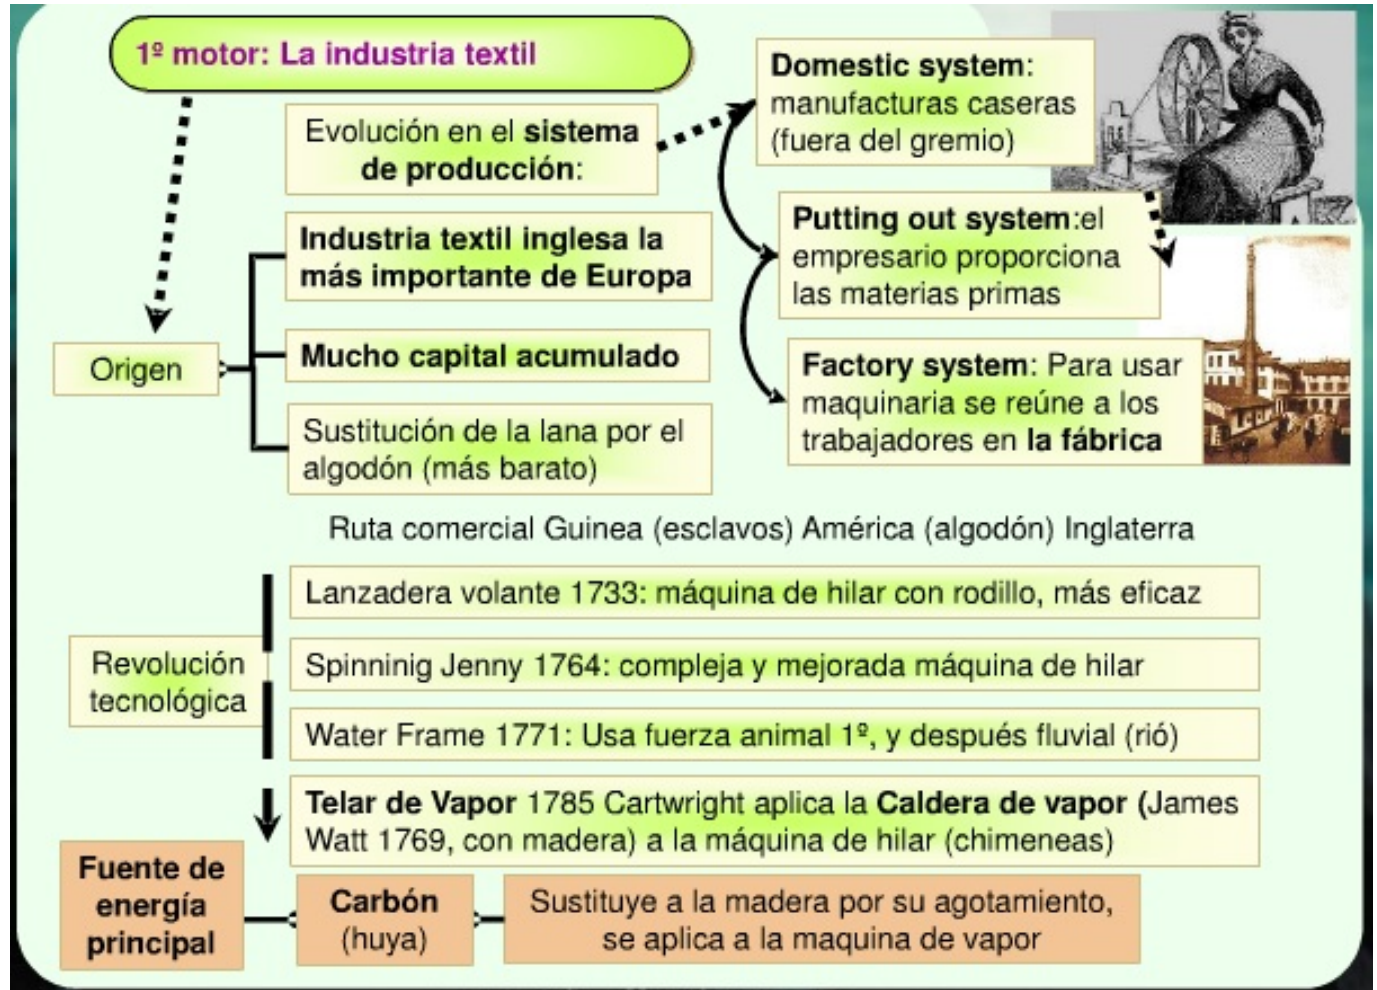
1º motor: La industria textil

Evolución en el sistema de producción:

Domestic system: manufacturas caseras (fuera del gremio)

Putting out system:el empresario proporciona las materias primas

Factory system: Para usar maquinaria se reúne a los trabajadores en la fábrica

Origen

Industria textil inglesa la más importante de Europa

Mucho capital acumulado

Sustitución de la lana por el algodón (más barato)

Ruta comercial Guinea (esclavos) América (algodón) Inglaterra

Revolución tecnológica

Lanzadera volante 1733: máquina de hilar con rodillo, más eficaz

Spinninig Jenny 1764: compleja y mejorada máquina de hilar

Water Frame 1771: Usa fuerza animal 1º, y después fluvial (rió)

Telar de Vapor 1785 Cartwright aplica la Caldera de vapor (James Watt 1769, con madera) a la máquina de hilar (chimeneas)

Fuente de energía principal

Carbón (huya)

Sustituye a la madera por su agotamiento, se aplica a la maquina de vapor